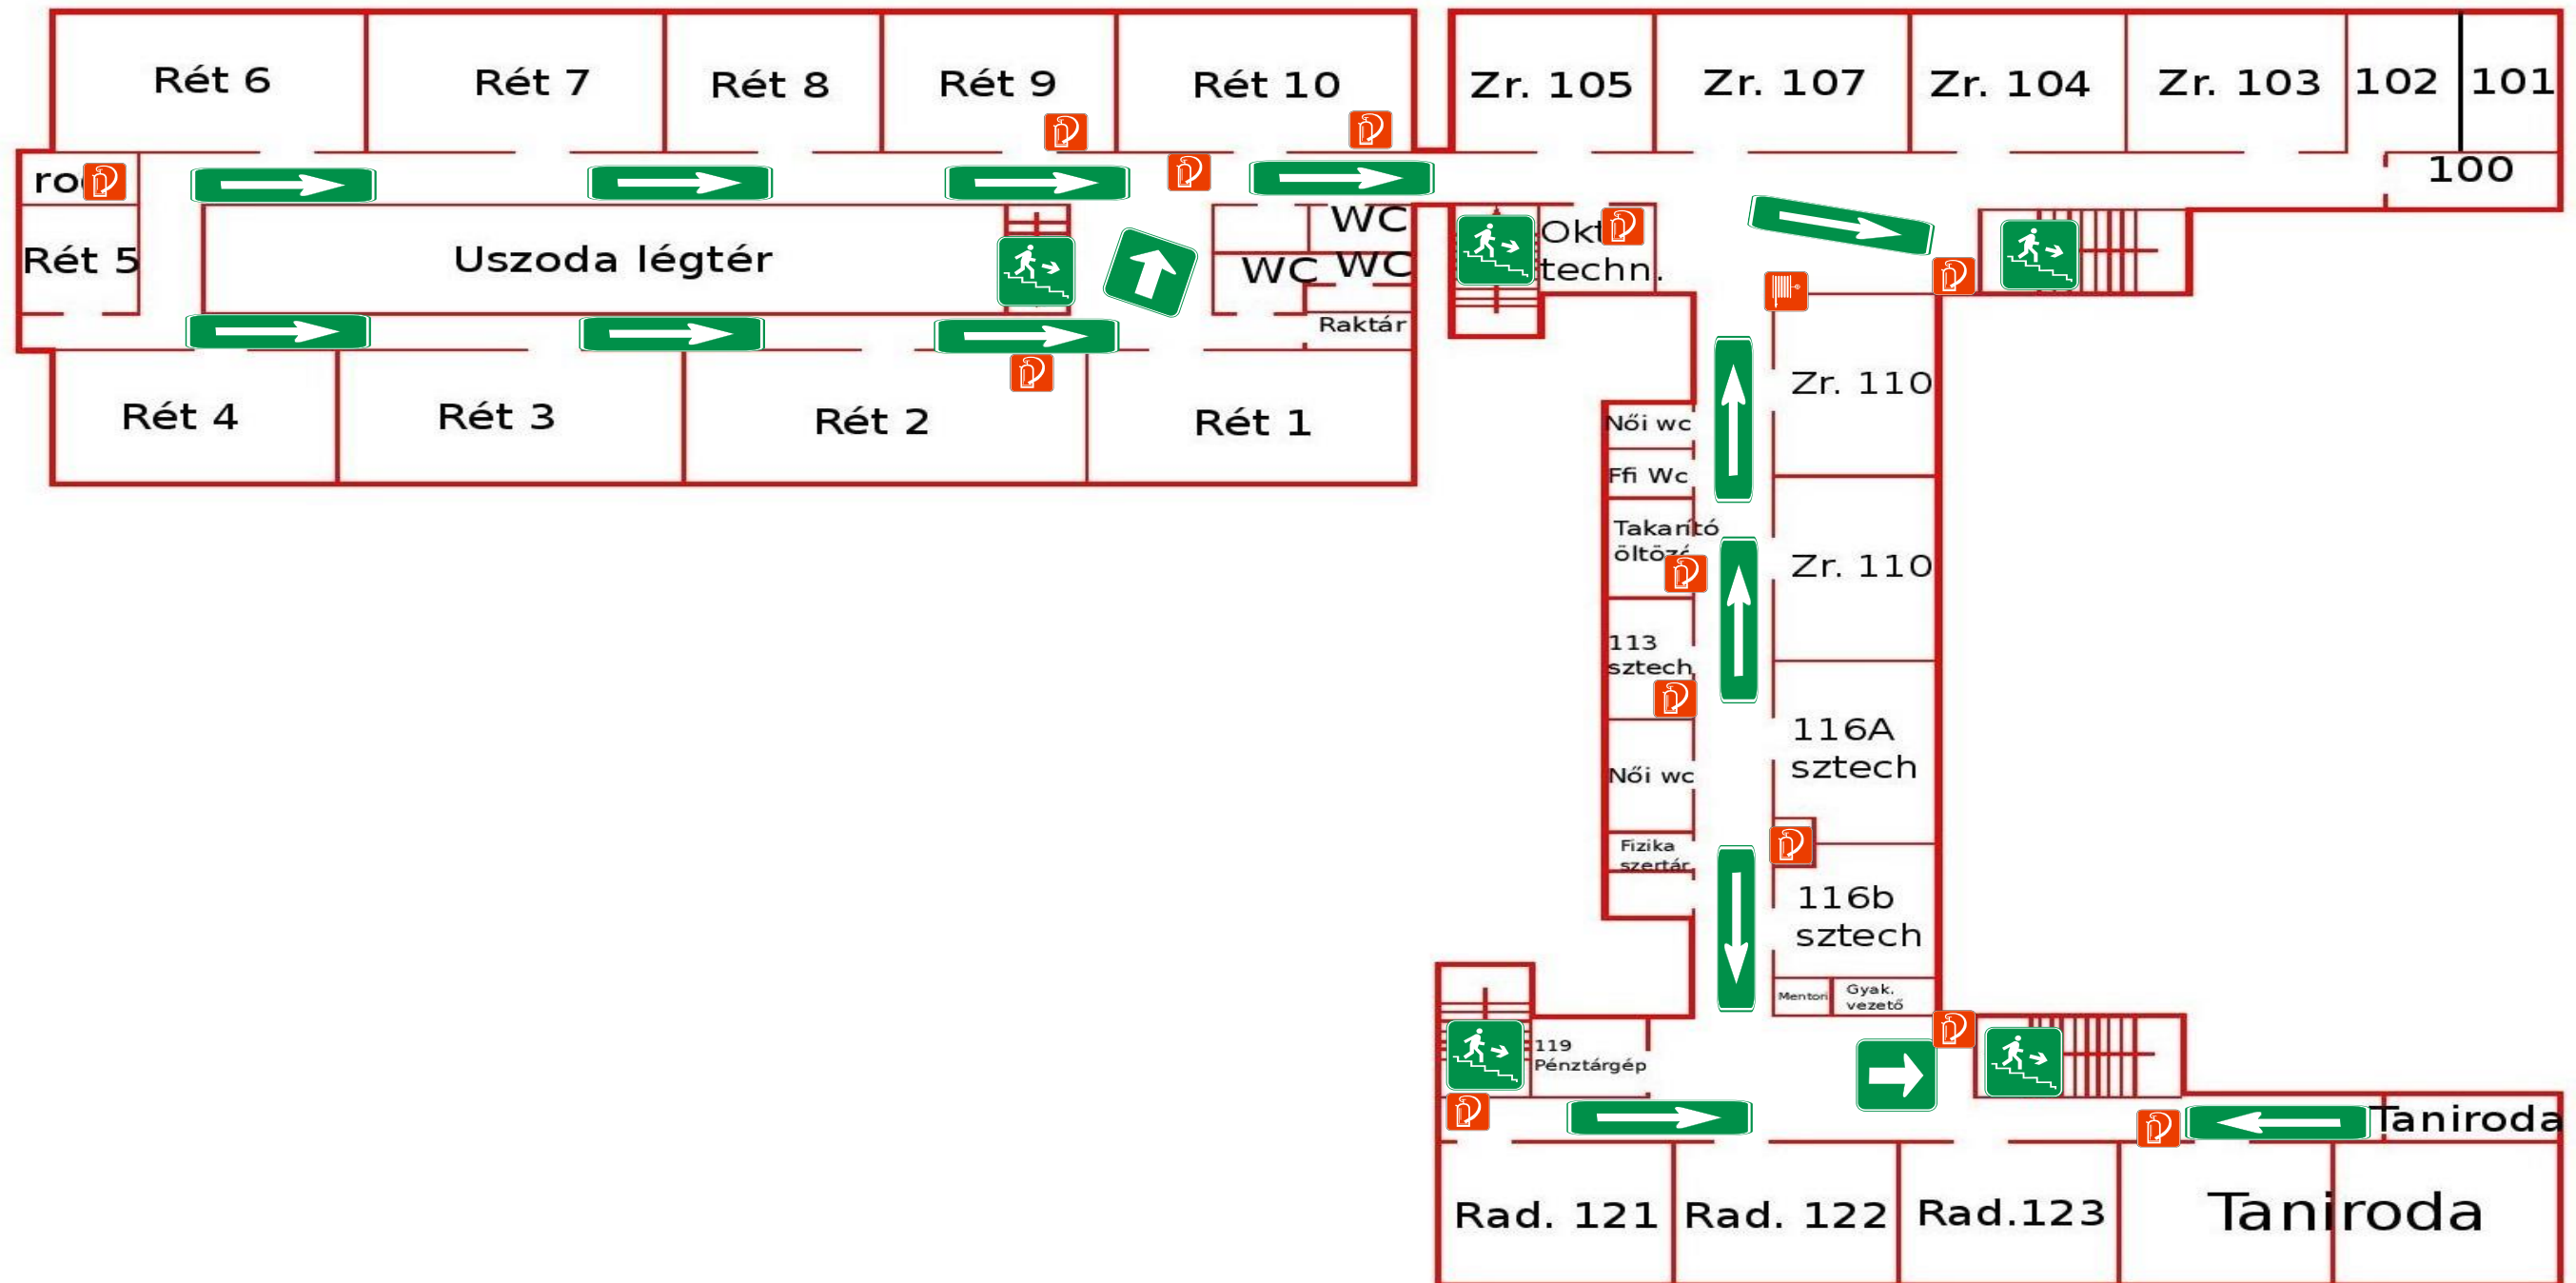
Rét 6
Rét 7
Rét 8
Rét 9
Rét 10
Zr. 105
Zr. 107
Zr. 104
Zr. 103
102
101
100
ro
Rét 5
Uszoda légtér
WC
WC
WC
Raktár
Okt
techn.
Rét 4
Rét 3
Rét 2
Rét 1
Zr. 110
Női wc
Ffi Wc
Takarító öltöző
Zr. 110
113 sztech
116A sztech
Női wc
Fizika szertár
116b sztech
Mentori
Gyak. vezető
119 Pénztárgép
Taniroda
Rad. 121
Rad. 122
Rad.123
Taniroda